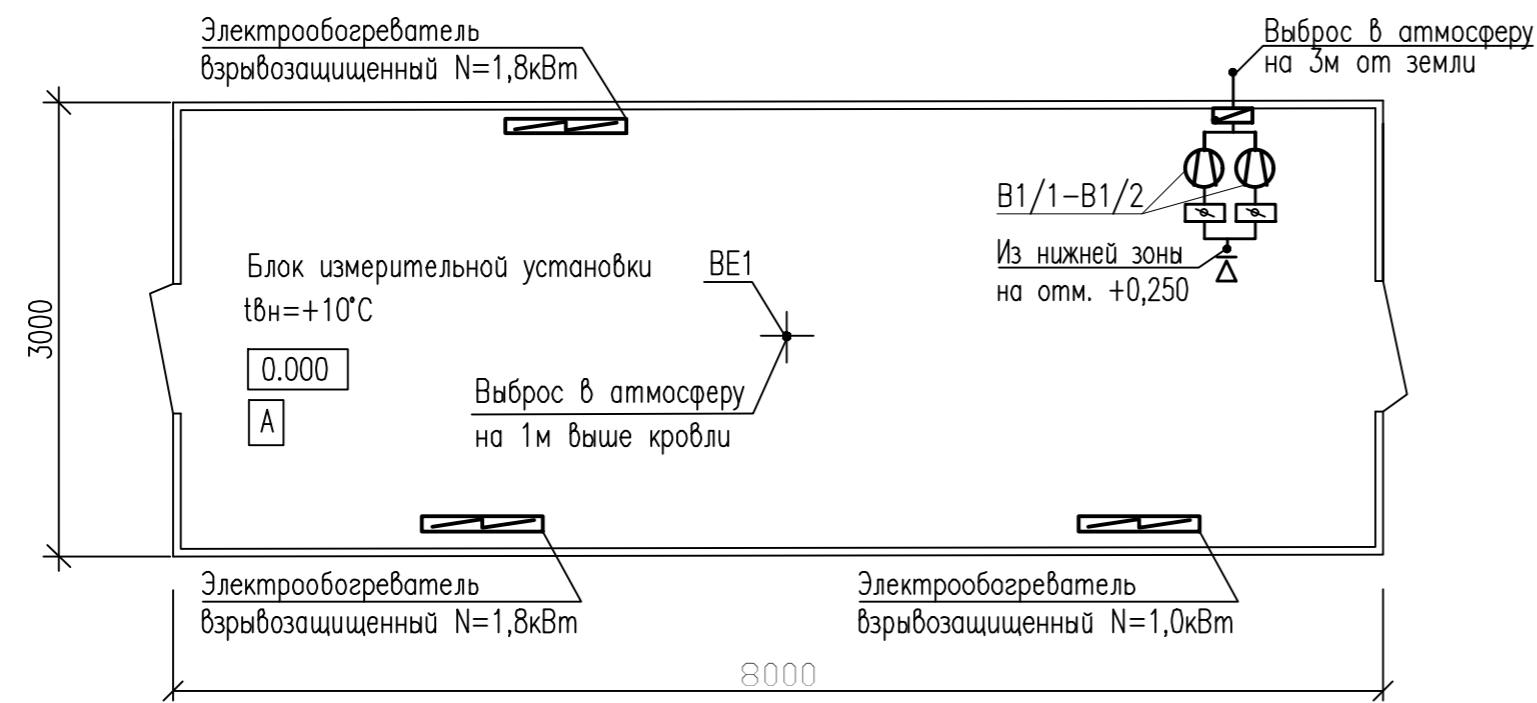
Электрообогреватель
взрывозащищенный N=1,8кВт

Выброс в атмосферу
на 3м от земли

3000

В1/1-В1/2

Блок измерительной установки
tвн=+10°С

ВЕ1

Из нижней зоны
на отм. +0,250

0.000

А

Выброс в атмосферу
на 1м выше кровли

Электрообогреватель
взрывозащищенный N=1,8кВт

Электрообогреватель
взрывозащищенный N=1,0кВт

8000